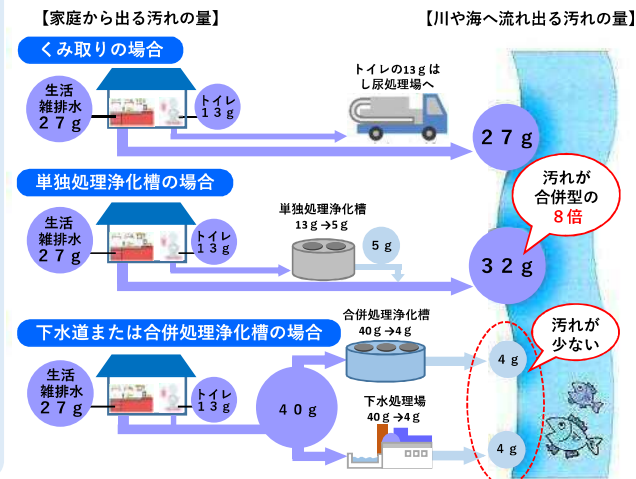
【家庭から出る汚れの量】

【川や海へ流れ出る汚れの量】

くみ取りの場合

生活雑排水
２７ｇ

トイレ
１３ｇ

トイレの13ｇはし尿処理場へ

２７ｇ

単独処理浄化槽の場合

生活雑排水
２７ｇ

トイレ
１３ｇ

単独処理浄化槽
13ｇ→5ｇ

5ｇ

３２ｇ

汚れが合併型の8倍

下水道または合併処理浄化槽の場合

生活雑排水
２７ｇ

トイレ
１３ｇ

４０ｇ

合併処理浄化槽
40ｇ→4ｇ

下水処理場
40ｇ→4ｇ

4ｇ

4ｇ

汚れが少ない